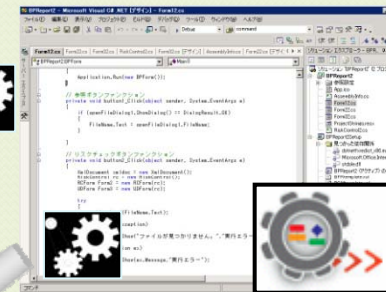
BPReportZ - Microsoft Visual C# .NET [デザイン] - Form2.cs

ファイル(F) 編集(E) 表示(V) プロジェクト(P) ビルド(B) デバッグ(D) ツール(T) ウィンドウ(W) ヘルプ(H)

Debug

command

Form1.cs Form2.cs Form3.cs

BPReportZ.BPForm

Main()

Application.Run(new BPForm());

// 参照ボタンファンクション
private void button2_Click(object sender, System.EventArgs e)
{
if (openFileDialog1.ShowDialog() == DialogResult.OK)
{
FileName.Text = openFileDialog1.FileName;
}
}

// リスクチェックボタンファンクション
private void button1_Click(object sender, System.EventArgs e)
{
XmlDocument xmldoc = new XmlDocument();
HiddenForm hf = new HiddenForm();
NGForm form2 = new NGForm();
OKForm form3 = new OKForm();

try
{
(FileName.Text)

ception)

Read("ファイルが見つかりません", "実行エラー"

(ex)

Show(ex.Message, "実行エラー");

ソリューション エクスプローラー - BPR

BPReportZ
参照設定
App.ico
AssemblyInfo.cs
Form1.cs
Form2.cs
Form3.cs
Form4.cs
ProjectStreamer.cs
RiskControl.cs
BPReportSetup
検出された依存関係
dotnetfxredist_x86.msm
Microsoft.Office.Interop
vb6stkit
BPReportZ のプライマリ出力
BPTemplate.xml